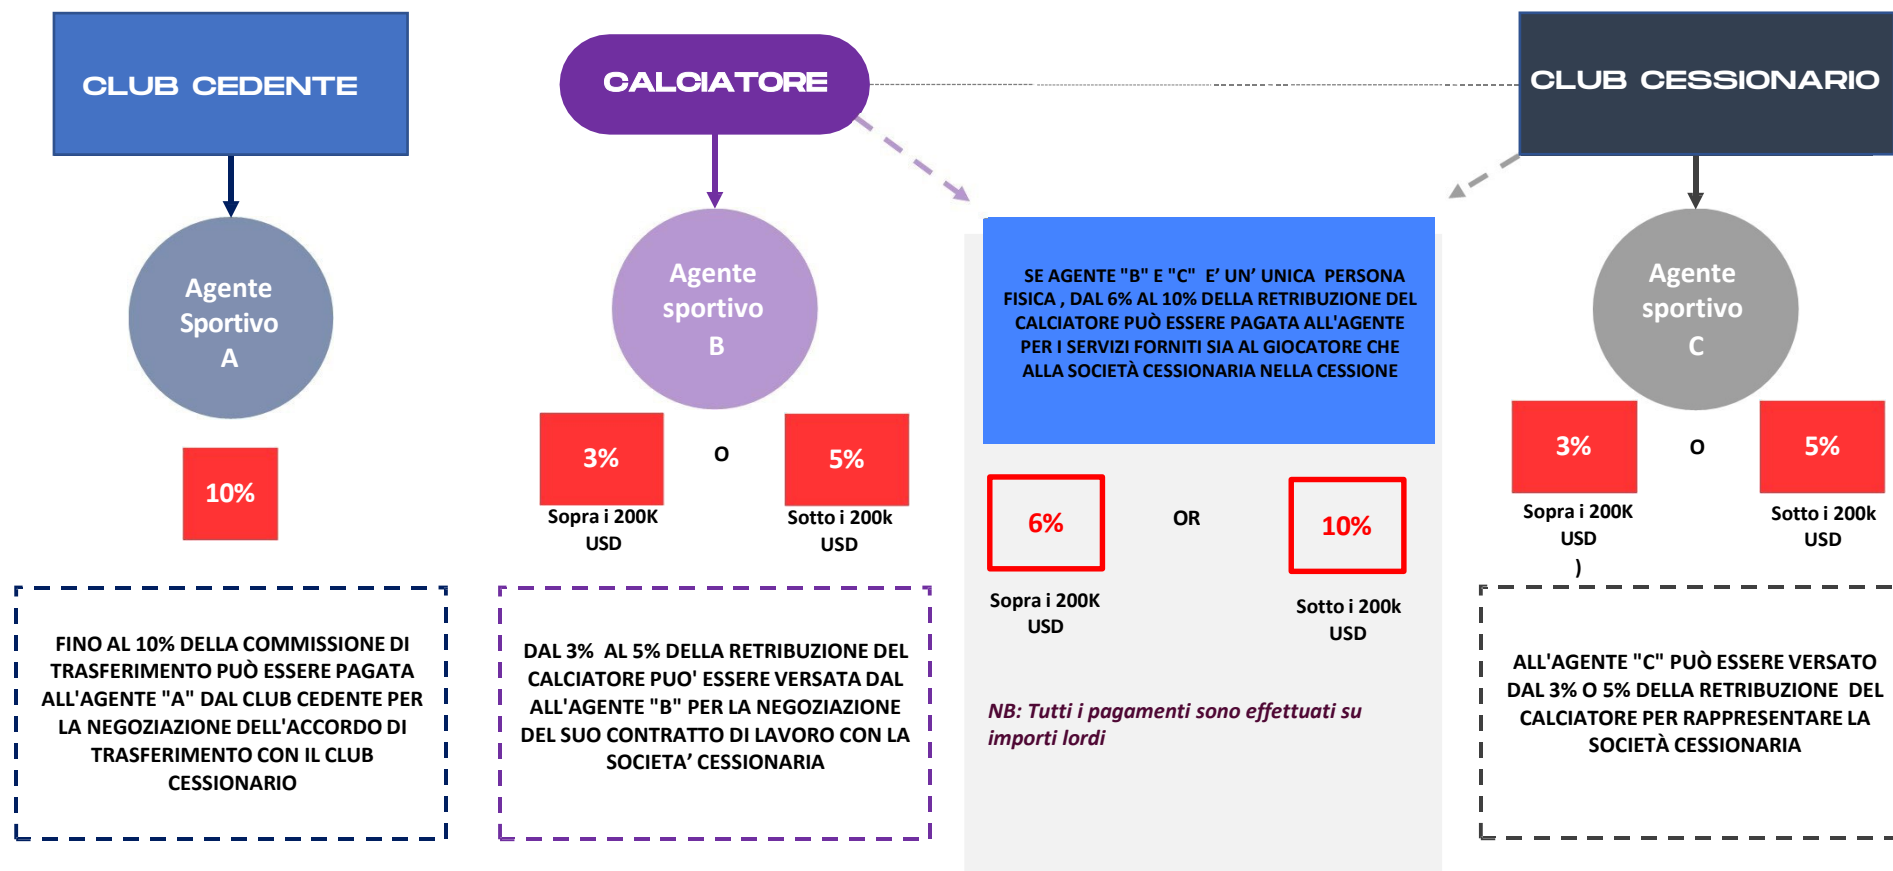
CLUB CEDENTE

CALCIATORE

CLUB CESSIONARIO

Agente Sportivo A

10%

Agente sportivo B

3%

O

5%

Sopra i 200K USD

Sotto i 200k USD

SE AGENTE "B" E "C" E' UN' UNICA PERSONA FISICA , DAL 6% AL 10% DELLA RETRIBUZIONE DEL CALCIATORE PUÒ ESSERE PAGATA ALL'AGENTE PER I SERVIZI FORNITI SIA AL GIOCATORE CHE ALLA SOCIETÀ CESSIONARIA NELLA CESSIONE

6%

OR

10%

Sopra i 200K USD

Sotto i 200k USD

NB: Tutti i pagamenti sono effettuati su importi lordi

Agente sportivo C

3%

O

5%

Sopra i 200K USD )

Sotto i 200k USD

FINO AL 10% DELLA COMMISSIONE DI TRASFERIMENTO PUÒ ESSERE PAGATA ALL'AGENTE "A" DAL CLUB CEDENTE PER LA NEGOZIAZIONE DELL'ACCORDO DI TRASFERIMENTO CON IL CLUB CESSIONARIO

DAL 3% AL 5% DELLA RETRIBUZIONE DEL CALCIATORE PUO' ESSERE VERSATA DAL ALL'AGENTE "B" PER LA NEGOZIAZIONE DEL SUO CONTRATTO DI LAVORO CON LA SOCIETA' CESSIONARIA

ALL'AGENTE "C" PUÒ ESSERE VERSATO DAL 3% O 5% DELLA RETRIBUZIONE DEL CALCIATORE PER RAPPRESENTARE LA SOCIETÀ CESSIONARIA